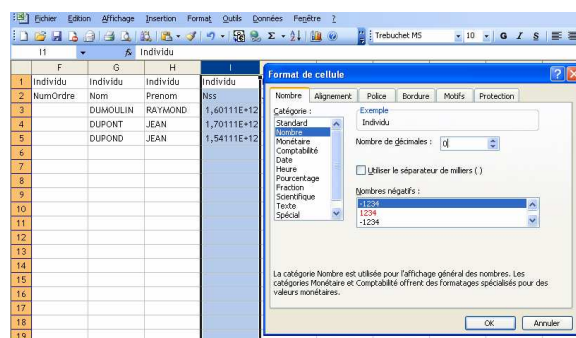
Fichier Edition Affichage Insertion Format Outils Données Fenêtre ?

Trebuchet MS 10 G I S

I1 fx Individu

| | F | G | H | I |
|---|---|---|---|---|
| 1 | Individu | Individu | Individu | Individu |
| 2 | NumOrdre | Nom | Prenom | Nss |
| 3 | | DUMOULIN | RAYMOND | 1,60111E+12 |
| 4 | | DUPONT | JEAN | 1,70111E+12 |
| 5 | | DUPOND | JEAN | 1,54111E+12 |
| 6 | | | | |
| 7 | | | | |
| 8 | | | | |
| 9 | | | | |
| 10 | | | | |
| 11 | | | | |
| 12 | | | | |
| 13 | | | | |
| 14 | | | | |
| 15 | | | | |
| 16 | | | | |
| 17 | | | | |
| 18 | | | | |
| 19 | | | | |

Format de cellule

Nombre Alignement Police Bordure Motifs Protection

Catégorie :
Standard
Nombre
Monétaire
Comptabilité
Date
Heure
Pourcentage
Fraction
Scientifique
Texte
Spécial

Exemple
Individu

Nombre de décimales : 0

Utiliser le séparateur de milliers ( )

Nombres négatifs :
-1234
1234
-1234

La catégorie Nombre est utilisée pour l'affichage général des nombres. Les catégories Monétaire et Comptabilité offrent des formatages spécialisés pour des valeurs monétaires.

OK Annuler